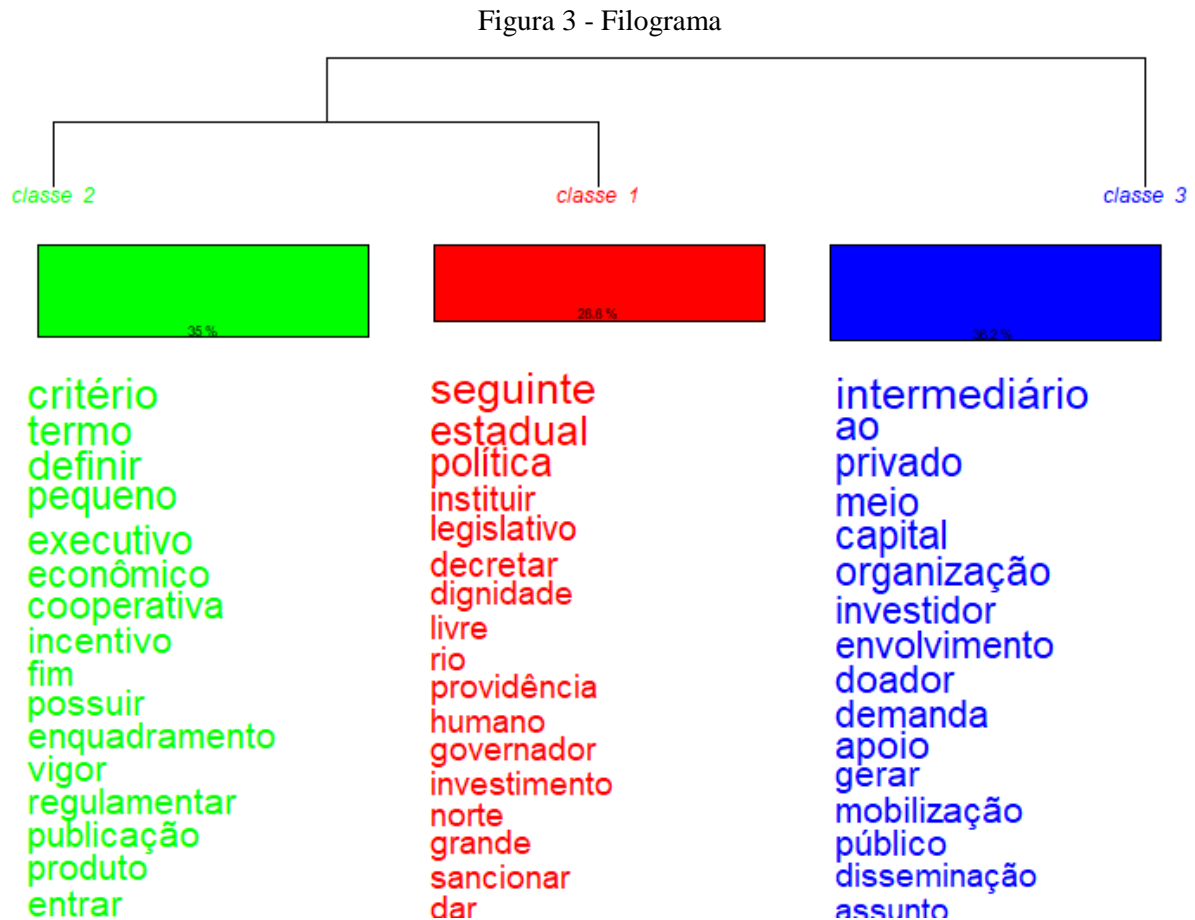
Figura 3 - Filograma

classe 2

35 %

critério
termo
definir
pequeno
executivo
econômico
cooperativa
incentivo
fim
possuir
enquadramento
vigor
regulamentar
publicação
produto
entrar

classe 1

26,8 %

seguinte
estadual
política
instituir
legislativo
decretar
dignidade
livre
rio
providência
humano
governador
investimento
norte
grande
sancionar
dar

classe 3

38,2 %

intermediário
ao
privado
meio
capital
organização
investidor
envolvimento
doador
demanda
apoio
gerar
mobilização
público
disseminação
assunto